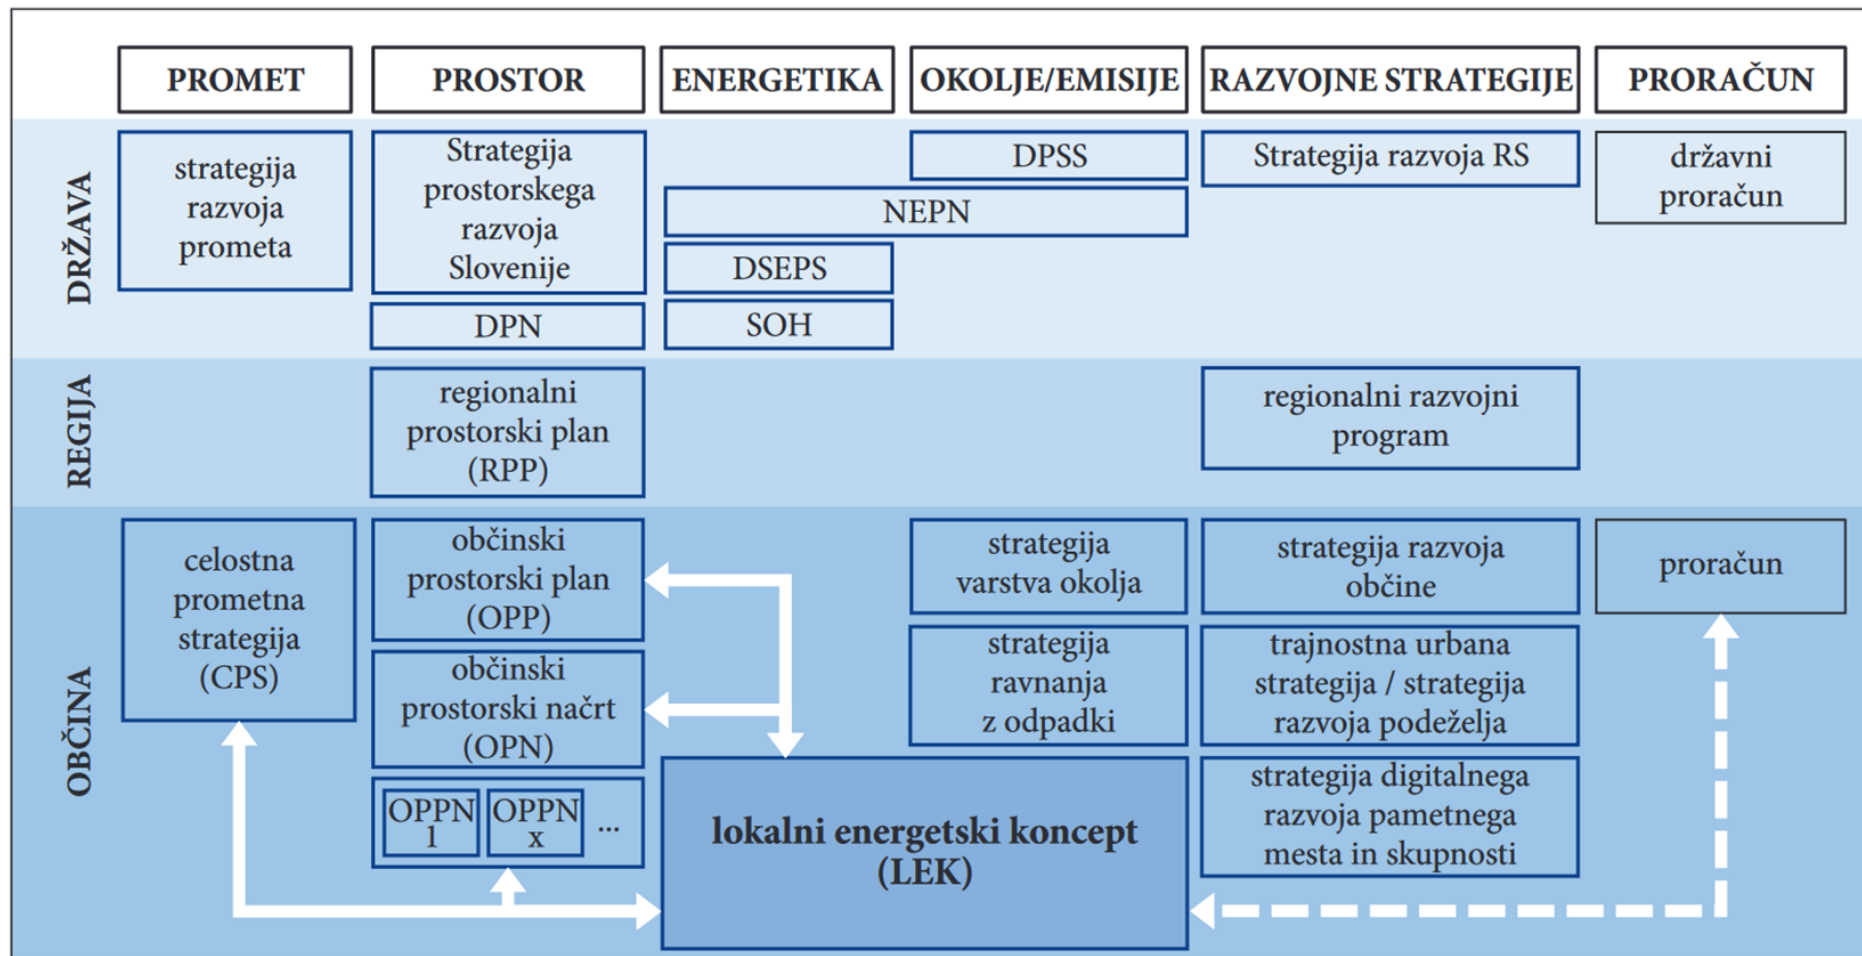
PROMET
PROSTOR
ENERGETIKA
OKOLJE/EMISIJE
RAZVOJNE STRATEGIJE
PRORAČUN

DRŽAVA

strategija razvoja prometa

Strategija prostorskega razvoja Slovenije

DPN

DPSS

NEPN

DSEPS

SOH

Strategija razvoja RS

državni proračun

REGIJA

regionalni prostorski plan (RPP)

regionalni razvojni program

OBČINA

celostna prometna strategija (CPS)

občinski prostorski plan (OPP)

občinski prostorski načrt (OPN)

OPPN 1
OPPN x
...

lokalni energetski koncept (LEK)

strategija varstva okolja

strategija ravnanja z odpadki

strategija razvoja občine

trajnostna urbana strategija / strategija razvoja podeželja

strategija digitalnega razvoja pametnega mesta in skupnosti

proračun